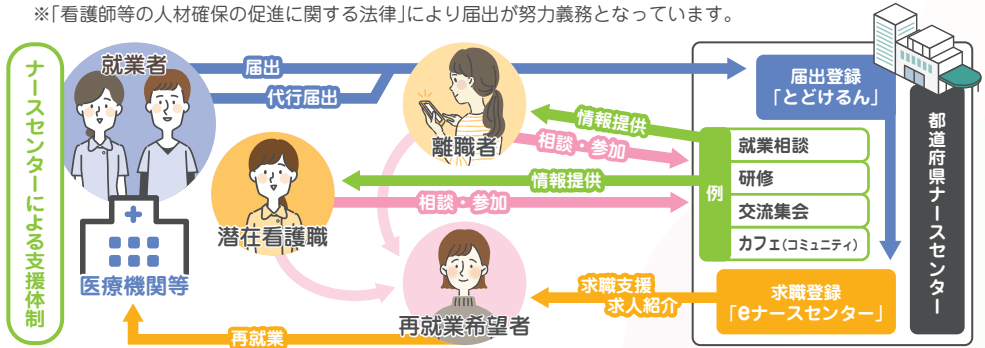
※「看護師等の人材確保の促進に関する法律」により届出が努力義務となっています。

ナースセンターによる支援体制

就業者

届出

代行届出

医療機関等

潜在看護職

離職者

情報提供

相談・参加

情報提供

相談・参加

再就業希望者

再就業

届出登録
「とどけるん」

例

就業相談

研修

交流集会

カフェ(コミュニティ)

都道府県ナースセンター

求職支援
求人紹介

求職登録
「eナースセンター」